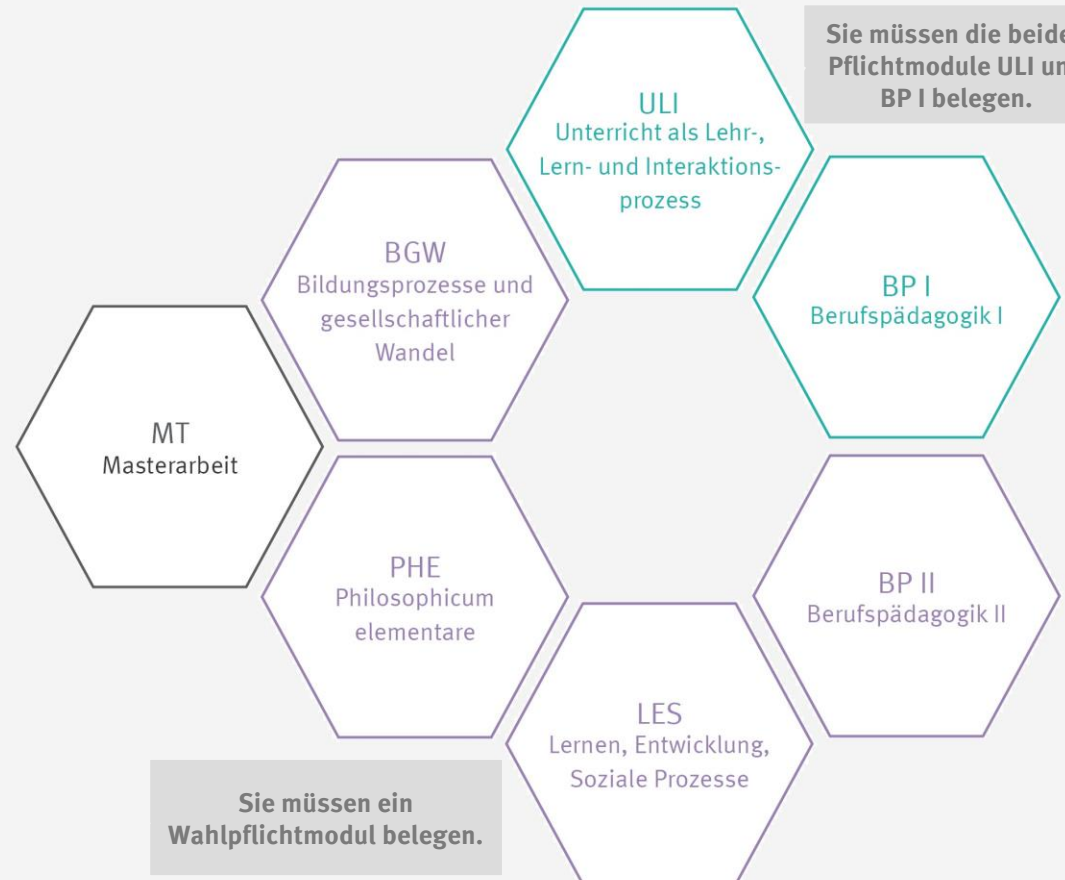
Sie müssen die beide
Pflichtmodule ULI un
BP I belegen.

ULI
Unterricht als Lehr-, Lern- und Interaktionsprozess

BGW
Bildungsprozesse und gesellschaftlicher Wandel

BP I
Berufspädagogik I

MT
Masterarbeit

PHE
Philosophicum elementare

BP II
Berufspädagogik II

LES
Lernen, Entwicklung, Soziale Prozesse

Sie müssen ein Wahlpflichtmodul belegen.